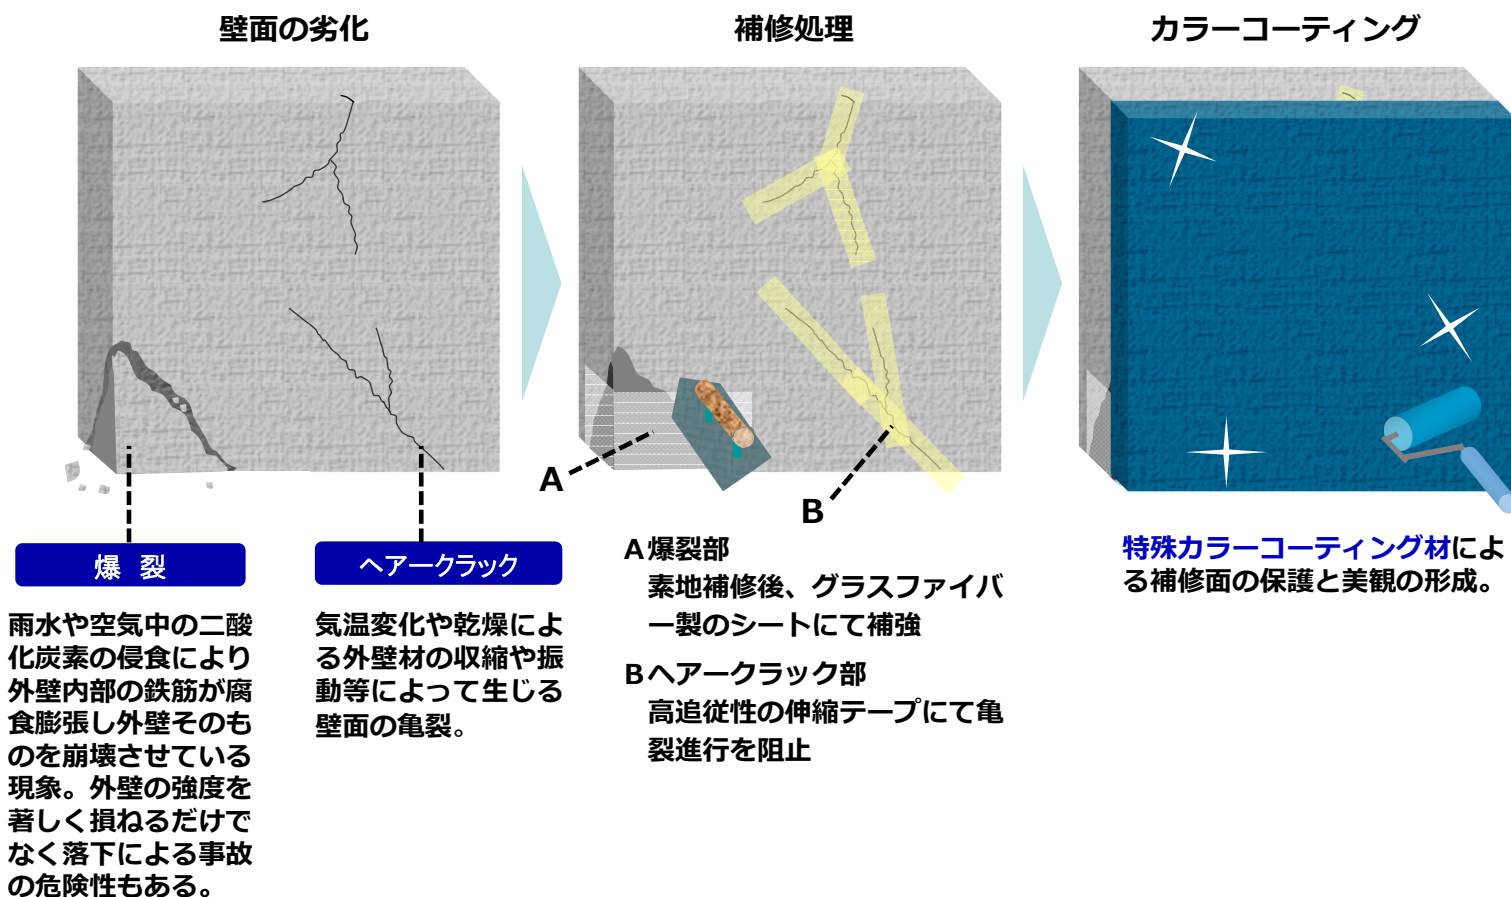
壁面の劣化

補修処理

カラーコーティング

爆 裂

雨水や空気中の二酸化炭素の侵食により外壁内部の鉄筋が腐食膨張し外壁そのものを崩壊させている現象。外壁の強度を著しく損ねるだけでなく落下による事故の危険性もある。

ヘアークラック

気温変化や乾燥による外壁材の収縮や振動等によって生じる壁面の亀裂。

A

B

A 爆裂部
素地補修後、グラスファイバー製のシートにて補強

B ヘアークラック部
高追従性の伸縮テープにて亀裂進行を阻止

特殊カラーコーティング材による補修面の保護と美観の形成。